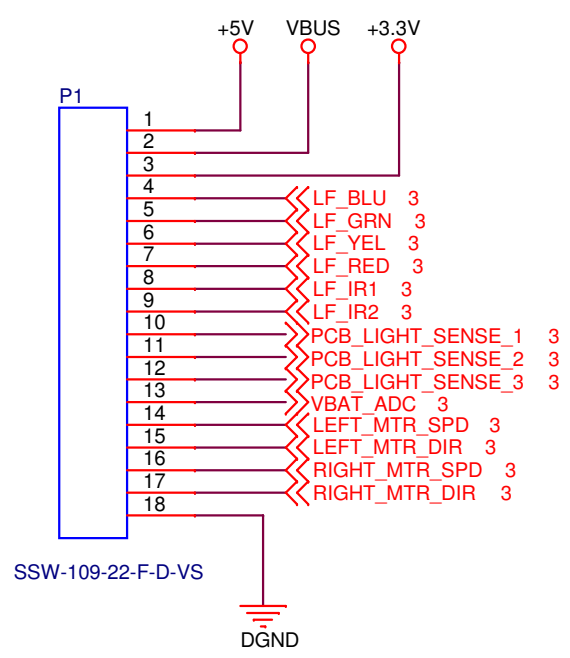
+5V VBUS +3.3V

P1

1
2
3
4 LF_BLU 3
5 LF_GRN 3
6 LF_YEL 3
7 LF_RED 3
8 LF_IR1 3
9 LF_IR2 3
10 PCB_LIGHT_SENSE_1 3
11 PCB_LIGHT_SENSE_2 3
12 PCB_LIGHT_SENSE_3 3
13 VBAT_ADC 3
14 LEFT_MTR_SPD 3
15 LEFT_MTR_DIR 3
16 RIGHT_MTR_SPD 3
17 RIGHT_MTR_DIR 3
18

SSW-109-22-F-D-VS

DGND